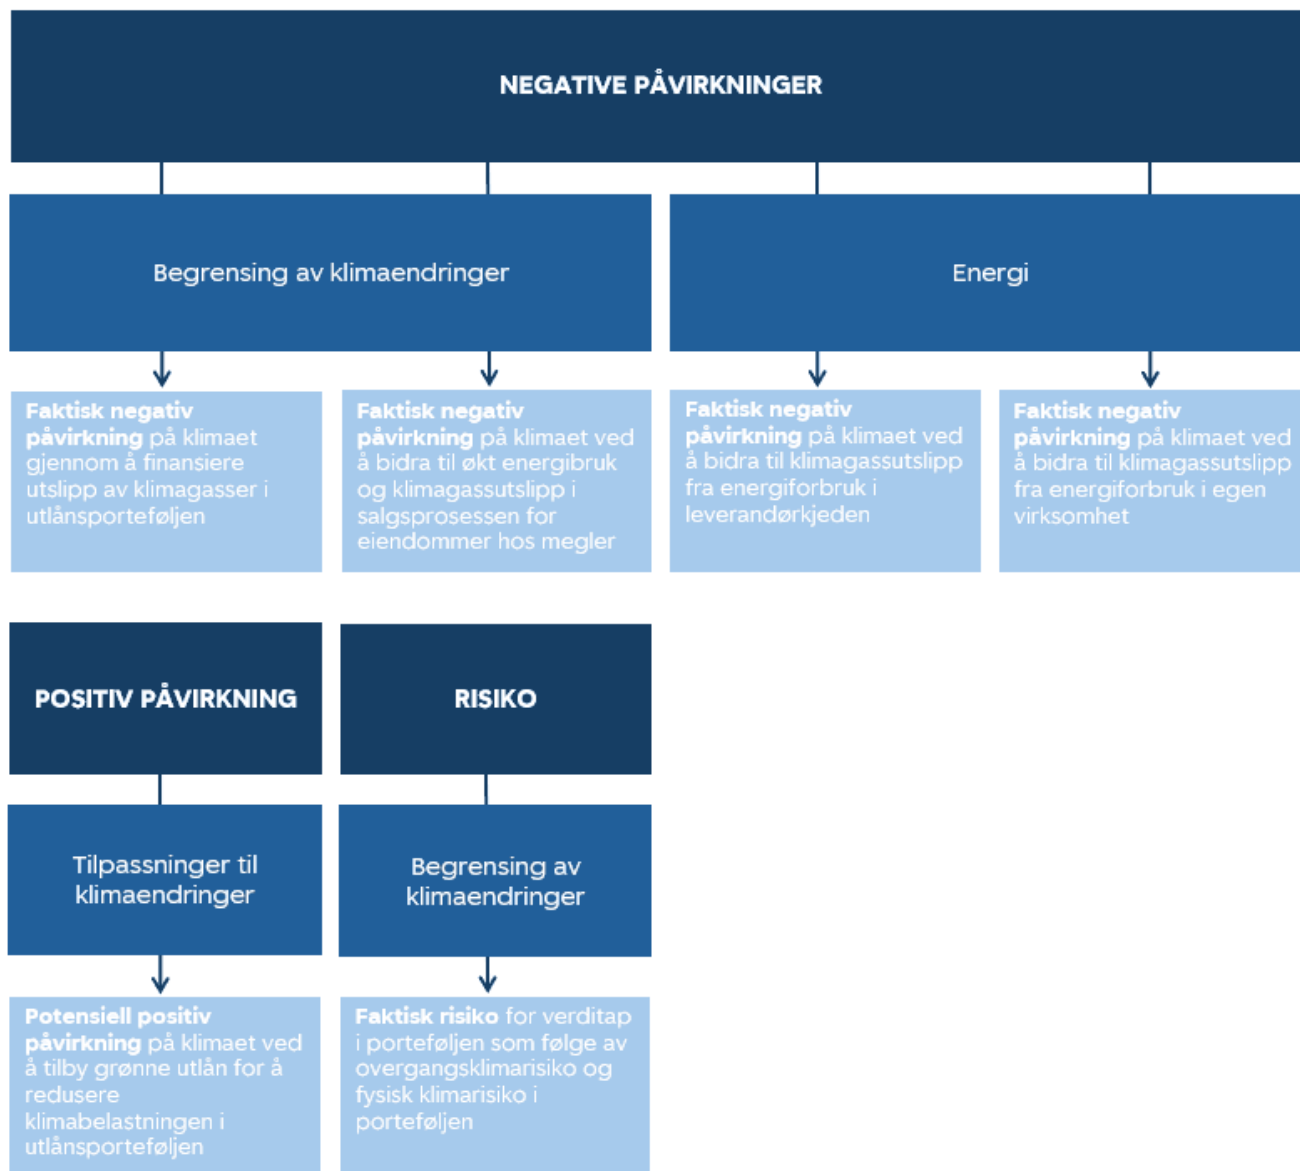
NEGATIVE PÅVIRKNINGER

Begrensing av klimaendringer

Energi

**Faktisk negativ påvirkning** på klimaet gjennom å finansiere utslipp av klimagasser i utlånsporteføljen

**Faktisk negativ påvirkning** på klimaet ved å bidra til økt energibruk og klimagassutslipp i salgsprosessen for eiendommer hos megler

**Faktisk negativ påvirkning** på klimaet ved å bidra til klimagassutslipp fra energiforbruk i leverandørkjeden

**Faktisk negativ påvirkning** på klimaet ved å bidra til klimagassutslipp fra energiforbruk i egen virksomhet

POSITIV PÅVIRKNING

RISIKO

Tilpassninger til klimaendringer

Begrensing av klimaendringer

**Potensiell positiv påvirkning** på klimaet ved å tilby grønne utlån for å redusere klimabelastningen i utlånsporteføljen

**Faktisk risiko** for verditap i porteføljen som følge av overgangsklimarisiko og fysisk klimarisiko i porteføljen